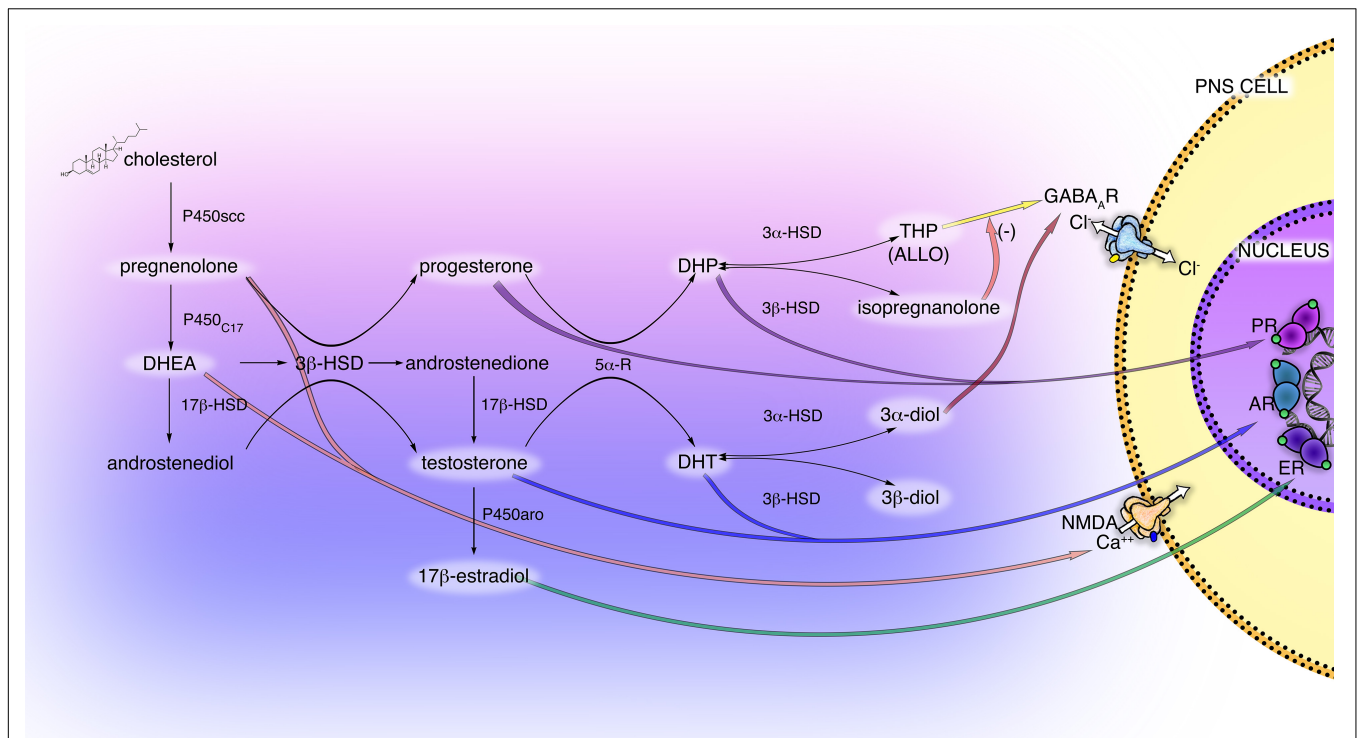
PNS CELL

cholesterol

P450scc

pregnenolone

progesterone

DHP

3α-HSD

THP (ALLO)

(-)

GABA$_A$R

$Cl^-$

$Cl^-$

NUCLEUS

3β-HSD

isopregnanolone

$P450_{C17}$

DHEA

3β-HSD

androstenedione

5α-R

PR

17β-HSD

17β-HSD

3α-HSD

3α-diol

AR

androstenediol

testosterone

DHT

3β-HSD

3β-diol

ER

P450aro

NMDA

$Ca^{++}$

17β-estradiol